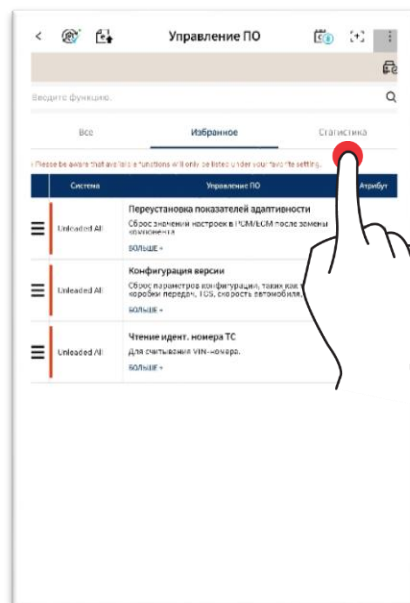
Управление ПО

Введите функцию

Все | Избранное | Статистика

Please be aware that anything functions will only be listed under your favorite setting.

| Система | Управление ПО | Атрибут |
|---|---|---|
| Unleaded All | **Переустановка показателей адаптивности** Сброс значений настроек в PCM/ECM после замены компонента БОЛЬШЕ + | |
| Unleaded All | **Конфигурация версии** Сброс параметров конфигурации, таких как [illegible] коробки передач, TCS, скорость автомобиля, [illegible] БОЛЬШЕ + | |
| Unleaded All | **Чтение идент. номера ТС** Для считывания VIN-номера. БОЛЬШЕ + | |